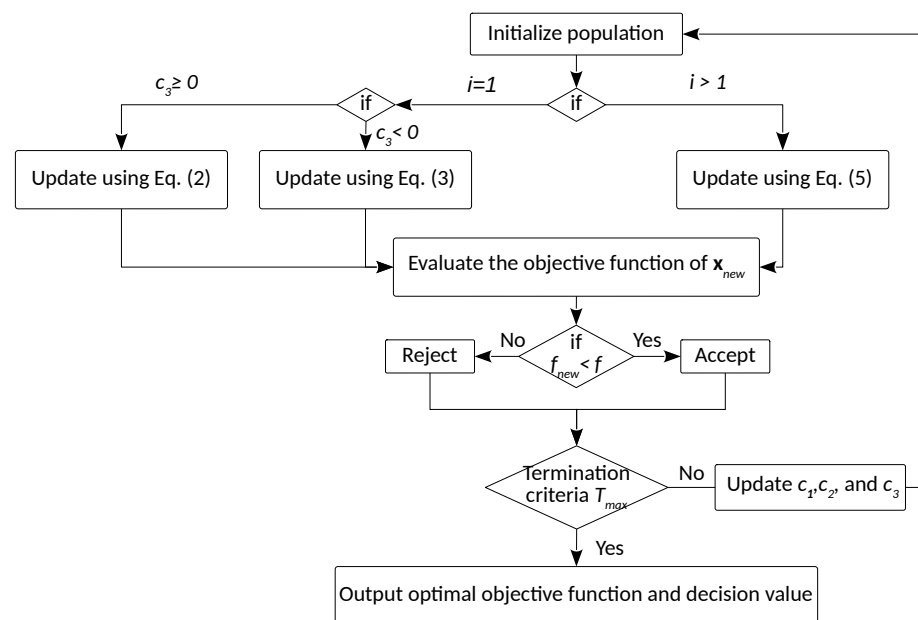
Initialize population

$c_3 \geq 0$

if

$i=1$

if

$i > 1$

$c_3 < 0$

Update using Eq. (2)

Update using Eq. (3)

Update using Eq. (5)

Evaluate the objective function of $\mathbf{x}_{new}$

No

if $f_{new} < f$

Yes

Reject

Accept

Termination criteria $T_{max}$

No

Update $c_1$,$c_2$, and $c_3$

Yes

Output optimal objective function and decision value